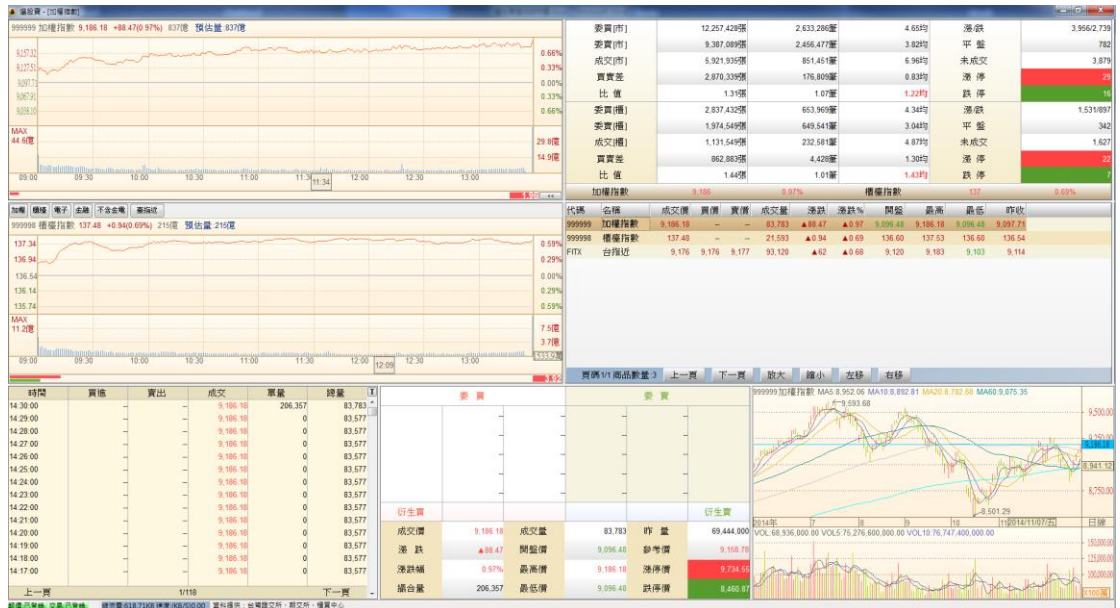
偉股寶 - [加權指數]

999999 加權指數 9,186.18 +88.47(0.97%) 837億 預估量:837億

9,157.32
9,127.51
9,097.71
9,067.91
9,038.10

0.66%
0.33%
0.00%
0.33%
0.66%

MAX
44.6億

29.8億
14.9億

09:00 09:30 10:00 10:30 11:00 11:34 12:00 12:30 13:00

加權 櫃檯 電子 金融 不含金電 委指成

999998 櫃檯指數 137.48 +0.94(0.69%) 215億 預估量:215億

137.34
136.94
136.54
136.14
135.74

0.59%
0.29%
0.00%
0.29%
0.59%

MAX
11.2億

7.5億
3.7億

09:00 09:30 10:00 10:30 11:00 12:09 12:30 13:00

| | | | | | |
|---|---|---|---|---|---|
| 委買[市] | 12,257,428張 | 2,633,286筆 | 4.65均 | 漲/跌 | 3,956/2,739 |
| 委賣[市] | 9,387,089張 | 2,456,477筆 | 3.82均 | 平盤 | 782 |
| 成交[市] | 5,921,935張 | 851,451筆 | 6.96均 | 未成交 | 3,879 |
| 買賣差 | 2,870,339張 | 176,809筆 | 0.83均 | 漲停 | 29 |
| 比值 | 1.31倍 | 1.07筆 | 1.22均 | 跌停 | 16 |
| 委買[櫃] | 2,837,432張 | 653,969筆 | 4.34均 | 漲/跌 | 1,531/897 |
| 委賣[櫃] | 1,974,549張 | 649,541筆 | 3.04均 | 平盤 | 342 |
| 成交[櫃] | 1,131,539張 | 232,581筆 | 4.87均 | 未成交 | 1,627 |
| 買賣差 | 862,883張 | 4,428筆 | 1.30均 | 漲停 | 22 |
| 比值 | 1.44倍 | 1.01筆 | 1.43均 | 跌停 | 7 |

加權指數 9,186 0.97% 櫃檯指數 137 0.69%

| 代碼 | 名稱 | 成交價 | 買價 | 賣價 | 成交量 | 漲跌 | 漲跌% | 開盤 | 最高 | 最低 | 昨收 |
|---|---|---|---|---|---|---|---|---|---|---|---|
| 999999 | 加權指數 | 9,186.18 | – | – | 83,783 | ▲88.47 | ▲0.97 | 9,096.48 | 9,186.18 | 9,096.48 | 9,097.71 |
| 999998 | 櫃檯指數 | 137.48 | – | – | 21,593 | ▲0.94 | ▲0.69 | 136.60 | 137.53 | 136.60 | 136.54 |
| FITX | 台指近 | 9,176 | 9,176 | 9,177 | 93,120 | ▲62 | ▲0.68 | 9,120 | 9,183 | 9,103 | 9,114 |

頁碼1/1 商品數量:3 上一頁 下一頁 放大 縮小 左移 右移

| 時間 | 買進 | 賣出 | 成交 | 單量 | 總量 |
|---|---|---|---|---|---|
| 14:30:00 | – | – | 9,186.18 | 206,357 | 83,783 |
| 14:29:00 | – | – | 9,186.18 | 0 | 83,577 |
| 14:28:00 | – | – | 9,186.18 | 0 | 83,577 |
| 14:27:00 | – | – | 9,186.18 | 0 | 83,577 |
| 14:26:00 | – | – | 9,186.18 | 0 | 83,577 |
| 14:25:00 | – | – | 9,186.18 | 0 | 83,577 |
| 14:24:00 | – | – | 9,186.18 | 0 | 83,577 |
| 14:23:00 | – | – | 9,186.18 | 0 | 83,577 |
| 14:22:00 | – | – | 9,186.18 | 0 | 83,577 |
| 14:21:00 | – | – | 9,186.18 | 0 | 83,577 |
| 14:20:00 | – | – | 9,186.18 | 0 | 83,577 |
| 14:19:00 | – | – | 9,186.18 | 0 | 83,577 |
| 14:18:00 | – | – | 9,186.18 | 0 | 83,577 |
| 14:17:00 | – | – | 9,186.18 | 0 | 83,577 |

上一頁 1/118 下一頁

委賣 委買

衍生賣 衍生買

| | | | | | |
|---|---|---|---|---|---|
| 成交價 | 9,186.18 | 成交量 | 83,783 | 昨量 | 69,444,000 |
| 漲跌 | ▲88.47 | 開盤價 | 9,096.48 | 參考價 | 9,158.78 |
| 漲跌幅 | 0.97% | 最高價 | 9,186.18 | 漲停價 | 9,734.55 |
| 撮合量 | 206,357 | 最低價 | 9,096.48 | 跌停價 | 8,460.87 |

999999 加權指數 MA5:8,952.06 MA10:8,892.81 MA20:8,782.68 MA60:9,075.35

9,593.68
9,500.00
9,250.00
9,186.18
8,941.12
8,750.00
8,501.29

2014 7 8 9 10 11 2014/11/07(五) 日線

VOL:68,936,800.00 VOL5:75,276,600,000.00 VOL10:76,747,400,000.00

150,000.00
125,000.00
100,000.00

資料提供：台灣證交所、期交所、櫃買中心